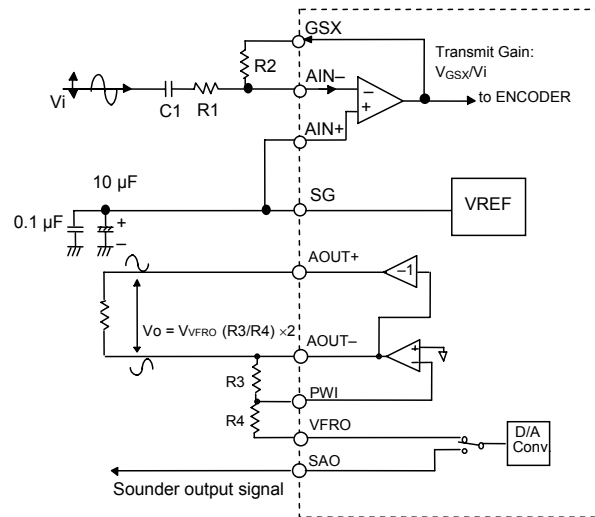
GSX

Transmit Gain: $V_{GSX}$/Vi

R2

AIN–

–

+

to ENCODER

Vi

C1

R1

AIN+

10 µF

SG

VREF

0.1 µF

+

–

AOUT+

–1

Vo = $V_{VFRO}$ (R3/R4) ×2

AOUT–

+

–

R3

PWI

R4

VFRO

D/A Conv.

SAO

Sounder output signal